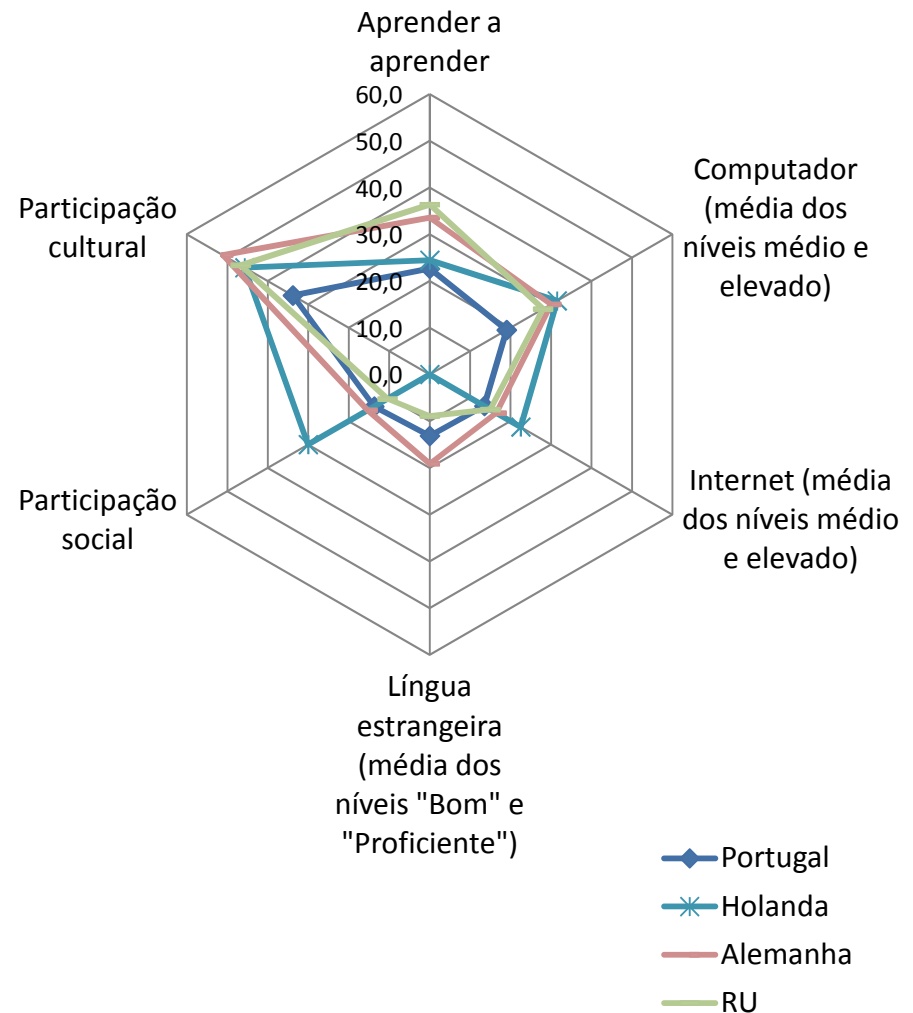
Aprender a aprender

60,0
50,0
40,0
30,0
20,0
10,0
0,0

Computador (média dos níveis médio e elevado)

Internet (média dos níveis médio e elevado)

Língua estrangeira (média dos níveis "Bom" e "Proficiente")

Participação social

Participação cultural

Portugal
Holanda
Alemanha
RU